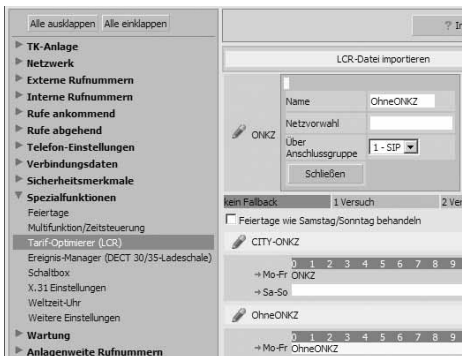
Alle ausklappen Alle einklappen

TK-Anlage
Netzwerk
Externe Rufnummern
Interne Rufnummern
Rufe ankommend
Rufe abgehend
Telefon-Einstellungen
Verbindungsdaten
Sicherheitsmerkmale
Spezialfunktionen
Feiertage
Multifunktion/Zeitsteuerung
Tarif-Optimierer (LCR)
Ereignis-Manager (DECT 30/35-Ladeschale)
Schaltbox
X.31 Einstellungen
Weltzeit-Uhr
Weitere Einstellungen
Wartung
Anlagenweite Rufnummern

? I

LCR-Datei importieren

ONKZ

| Name | OhneONKZ |
|---|---|
| Netzvorwahl | |
| Über Anschlussgruppe | 1 - SIP |

Schließen

kein Fallback 1 Versuch 2 Ve

Feiertage wie Samstag/Sonntag behandeln

CITY-ONKZ

0 1 2 3 4 5 6 7 8 9

Mo-Fr ONKZ

Sa-So

OhneONKZ

0 1 2 3 4 5 6 7 8 9

Mo-Fr OhneONKZ